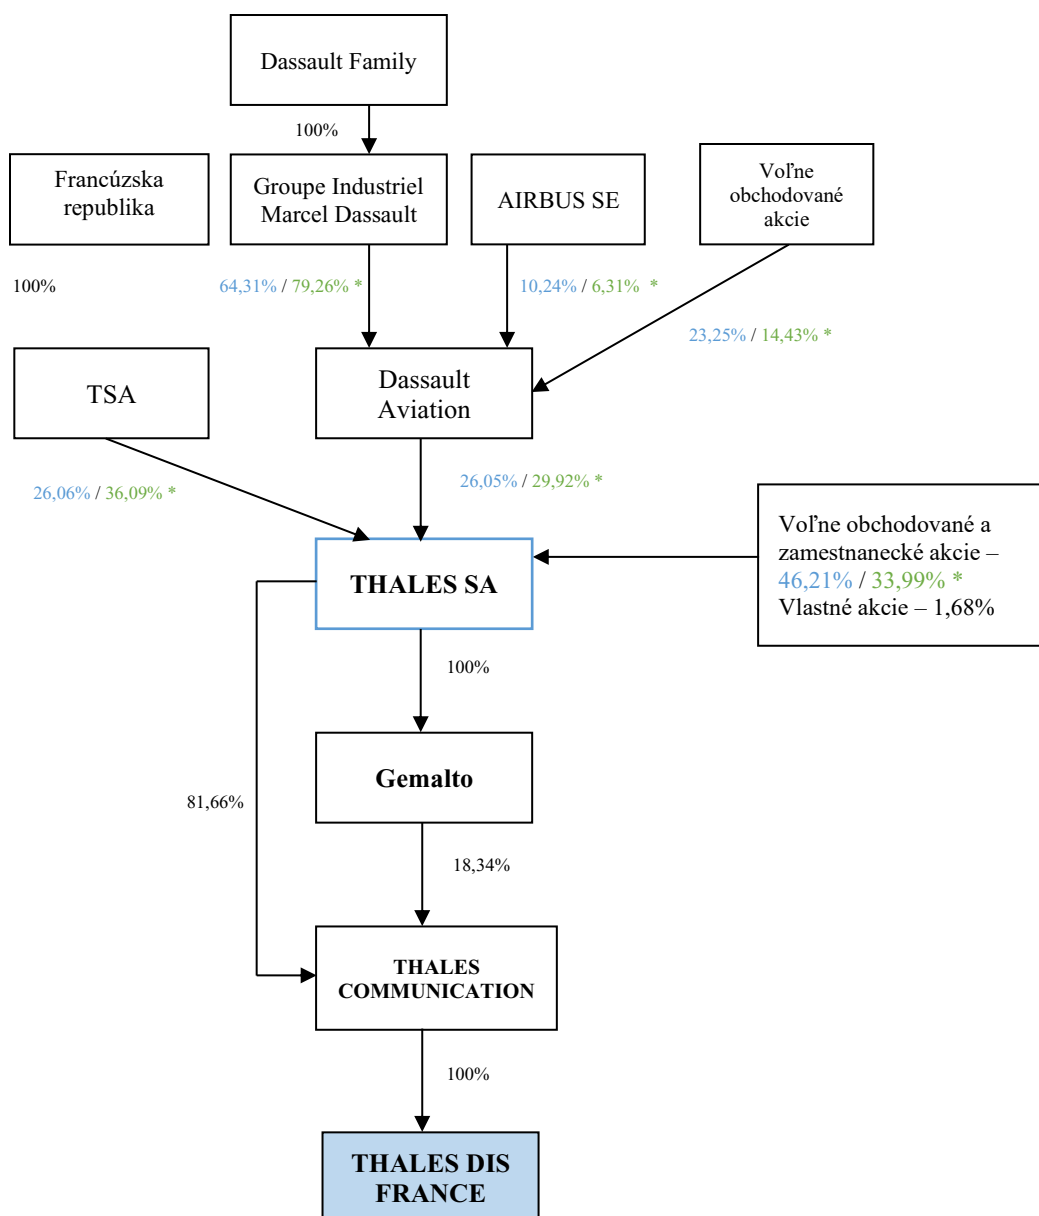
Dassault Family

100%

Francúzska republika

Groupe Industriel Marcel Dassault

AIRBUS SE

Voľne obchodované akcie

100%

64,31% / 79,26% *

10,24% / 6,31% *

23,25% / 14,43% *

TSA

Dassault Aviation

26,06% / 36,09% *

26,05% / 29,92% *

Voľne obchodované a zamestnanecké akcie – 46,21% / 33,99% *
Vlastné akcie – 1,68%

THALES SA

100%

Gemalto

81,66%

18,34%

THALES COMMUNICATION

100%

THALES DIS FRANCE